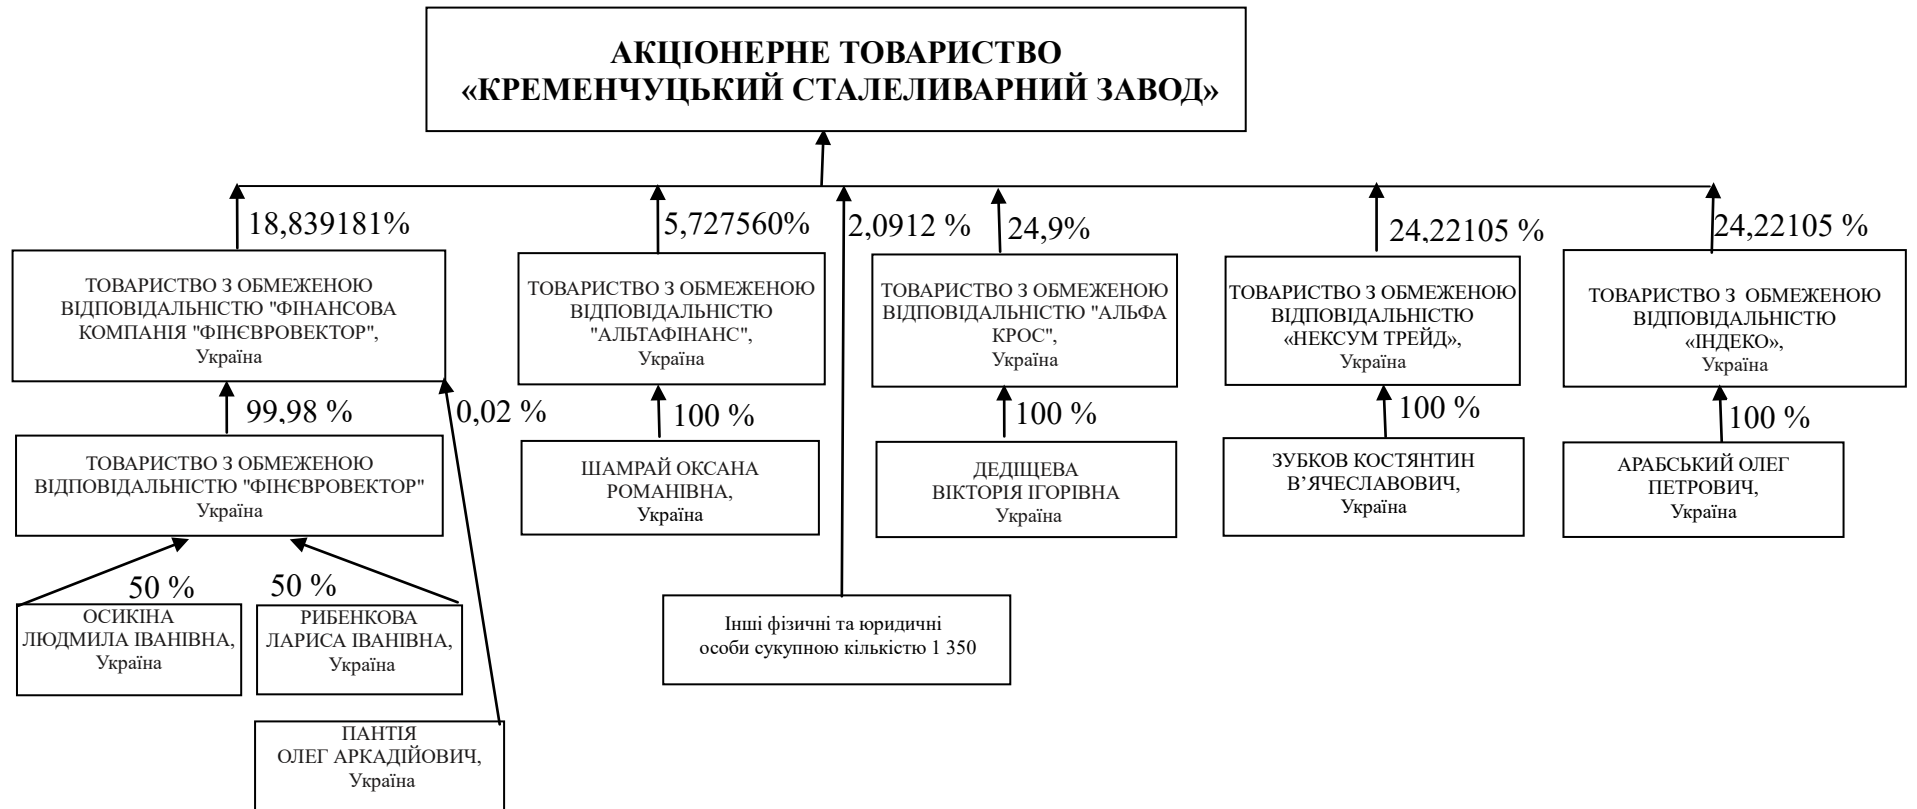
АКЦІОНЕРНЕ ТОВАРИСТВО
«КРЕМЕНЧУЦЬКИЙ СТАЛЕЛИВАРНИЙ ЗАВОД»

18,839181%

ТОВАРИСТВО З ОБМЕЖЕНОЮ ВІДПОВІДАЛЬНІСТЮ "ФІНАНСОВА КОМПАНІЯ "ФІНЄВРОВЕКТОР", Україна

99,98 %

0,02 %

ТОВАРИСТВО З ОБМЕЖЕНОЮ ВІДПОВІДАЛЬНІСТЮ "ФІНЄВРОВЕКТОР" Україна

50 %

50 %

ОСИКІНА ЛЮДМИЛА ІВАНІВНА, Україна

РИБЕНКОВА ЛАРИСА ІВАНІВНА, Україна

ПАНТІЯ ОЛЕГ АРКАДІЙОВИЧ, Україна

5,727560%

ТОВАРИСТВО З ОБМЕЖЕНОЮ ВІДПОВІДАЛЬНІСТЮ "АЛЬТАФІНАНС", Україна

100 %

ШАМРАЙ ОКСАНА РОМАНІВНА, Україна

2,0912 %

Інші фізичні та юридичні особи сукупною кількістю 1 350

24,9%

ТОВАРИСТВО З ОБМЕЖЕНОЮ ВІДПОВІДАЛЬНІСТЮ "АЛЬФА КРОС", Україна

100 %

ДЕДІЩЕВА ВІКТОРІЯ ІГОРІВНА Україна

24,22105 %

ТОВАРИСТВО З ОБМЕЖЕНОЮ ВІДПОВІДАЛЬНІСТЮ «НЕКСУМ ТРЕЙД», Україна

100 %

ЗУБКОВ КОСТЯНТИН В'ЯЧЕСЛАВОВИЧ, Україна

24,22105 %

ТОВАРИСТВО З ОБМЕЖЕНОЮ ВІДПОВІДАЛЬНІСТЮ «ІНДЕКО», Україна

100 %

АРАБСЬКИЙ ОЛЕГ ПЕТРОВИЧ, Україна